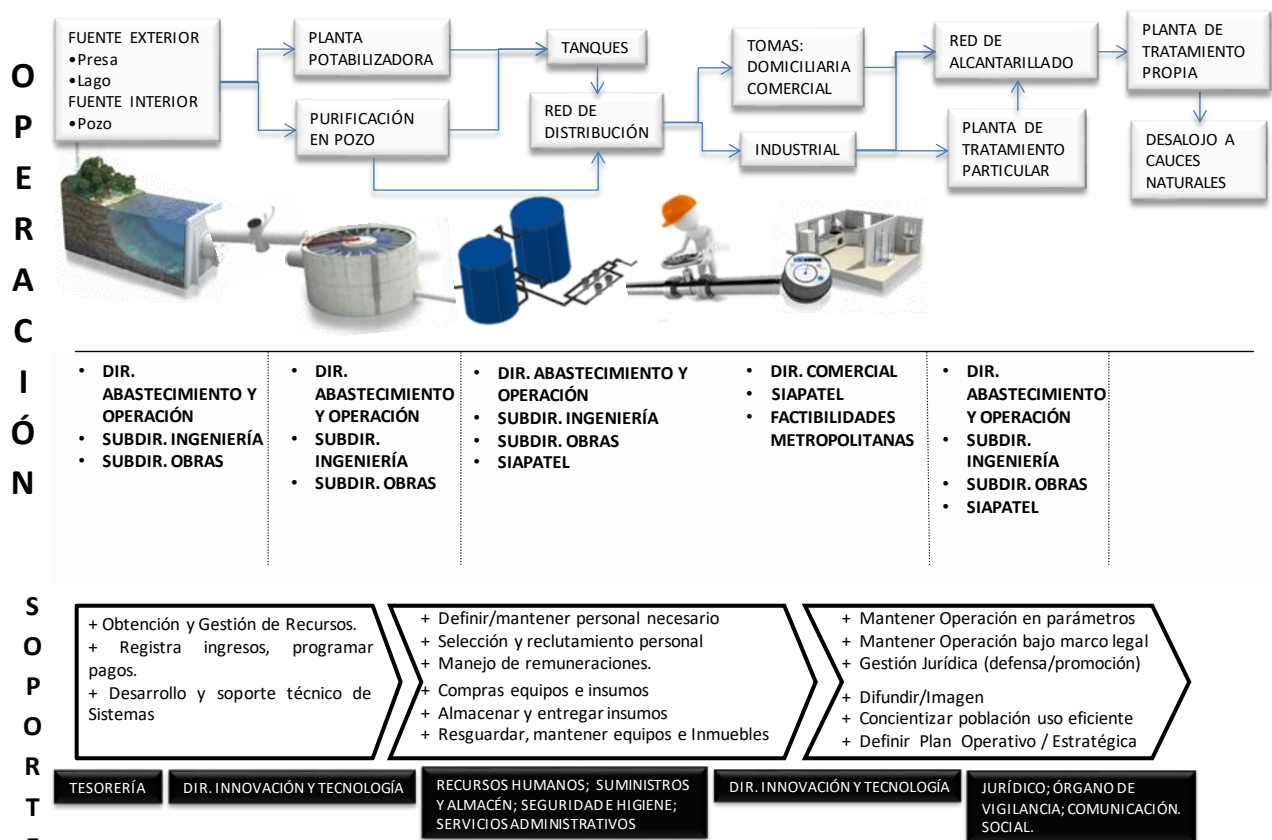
O
P
E
R
A
C
I
Ó
N

FUENTE EXTERIOR
•Presa
•Lago
FUENTE INTERIOR
•Pozo

PLANTA POTABILIZADORA

PURIFICACIÓN EN POZO

TANQUES

RED DE DISTRIBUCIÓN

TOMAS: DOMICILIARIA COMERCIAL

INDUSTRIAL

RED DE ALCANTARILLADO

PLANTA DE TRATAMIENTO PARTICULAR

PLANTA DE TRATAMIENTO PROPIA

DESALOJO A CAUCES NATURALES

• DIR. ABASTECIMIENTO Y OPERACIÓN
• SUBDIR. INGENIERÍA
• SUBDIR. OBRAS

• DIR. ABASTECIMIENTO Y OPERACIÓN
• SUBDIR. INGENIERÍA
• SUBDIR. OBRAS

• DIR. ABASTECIMIENTO Y OPERACIÓN
• SUBDIR. INGENIERÍA
• SUBDIR. OBRAS
• SIAPATEL

• DIR. COMERCIAL
• SIAPATEL
• FACTIBILIDADES METROPOLITANAS

• DIR. ABASTECIMIENTO Y OPERACIÓN
• SUBDIR. INGENIERÍA
• SUBDIR. OBRAS
• SIAPATEL

S
O
P
O
R
T

+ Obtención y Gestión de Recursos.
+ Registra ingresos, programar pagos.
+ Desarrollo y soporte técnico de Sistemas

+ Definir/mantener personal necesario
+ Selección y reclutamiento personal
+ Manejo de remuneraciones.
+ Compras equipos e insumos
+ Almacenar y entregar insumos
+ Resguardar, mantener equipos e Inmuebles

+ Mantener Operación en parámetros
+ Mantener Operación bajo marco legal
+ Gestión Jurídica (defensa/promoción)
+ Difundir/Imagen
+ Concientizar población uso eficiente
+ Definir Plan Operativo / Estratégica

TESORERÍA

DIR. INNOVACIÓN Y TECNOLOGÍA

RECURSOS HUMANOS; SUMINISTROS Y ALMACÉN; SEGURIDAD E HIGIENE; SERVICIOS ADMINISTRATIVOS

DIR. INNOVACIÓN Y TECNOLOGÍA

JURÍDICO; ÓRGANO DE VIGILANCIA; COMUNICACIÓN. SOCIAL.